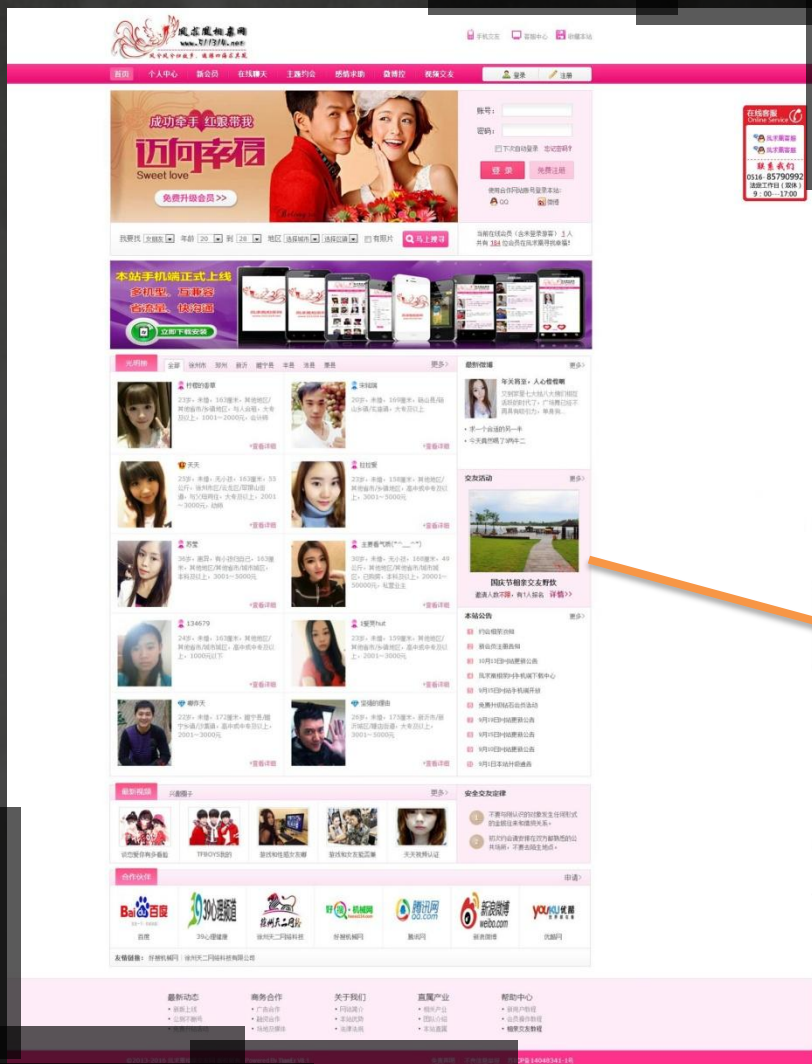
凤求凰相亲网

手机交友 客服中心 设置本站

首页 个人中心 新会员 在线聊天 主题约会 感情求助 微博控 视频交友

登录 注册

成功牵手 红娘带我

迈向幸福

Sweet love

免费升级会员 >>

账号：

密码：

下次自动登录 忘记密码？

登录 免费注册

使用合作网站账号登录本站：

QQ 微博

我要找 女朋友 年龄 20 到 28 地区 选择城市 选择区域 有照片 马上搜寻

当前在线会员（含未登录游客）：1 人

共有 184 位会员在凤求凰寻找幸福！

本站手机端正式上线

多机型，互联络

省流量，快沟通

立即下载安装

光荣榜

全部 徐州市 邳州 新沂 睢宁县 丰县 沛县 贾汪

更多

行程的非草

宋翔翔

天天

拉拉熊

苏雯

主要看气质

134679

1爱男hot

卿伟天

坚强的理由

+查看详细

最新微博

更多

年关将至，人心皆相同

手一个会谈的另一半

今天真的累了呐年二

交友活动

更多

国庆节相亲交友野炊

邀请人数不限，有1人报名 详情>>

本站公告

更多

约会相册功能

新会员注册告知

10月13日更新公告

凤求凰相亲小伙伴手机端下载中心

9月15日站手机端开放

免费升级钻石会员活动

9月19日功能更新公告

9月15日功能更新公告

9月10日功能更新公告

9月1日本站开始通告

最新视频

兴趣圈子

更多

安全交友定律

TFBOYS我的

合作伙伴

申请>

Bai百度

39心理频道

徐州天二网络科技

好搜·机械网

腾讯网 qq.com

新浪微博 weibo.com

youku优酷

百度

39心理健康

徐州天二网络科技

好搜机械网

腾讯网

新浪微博

优酷网

友情链接：好搜机械网 | 徐州天二网络科技有限公司

最新动态 商务合作 关于我们 直属产业 帮助中心

在线客服 Online Service

凤求凰客服

凤求凰客服

联系我们

0516-85790992

法定工作日（双休）

9：00——17:00